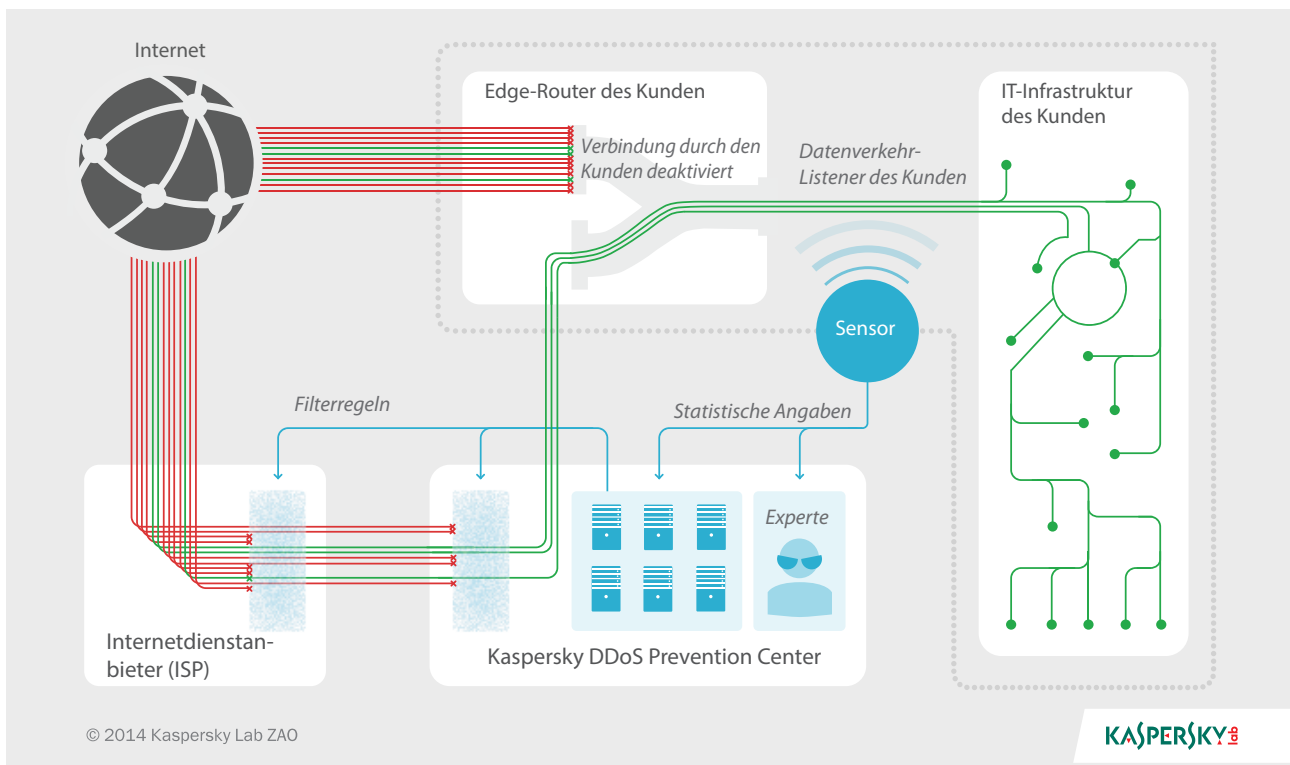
Internet

Edge-Router des Kunden

Verbindung durch den Kunden deaktiviert

Datenverkehr-Listener des Kunden

IT-Infrastruktur des Kunden

Sensor

Filterregeln

Statistische Angaben

Experte

Internetdienstanbieter (ISP)

Kaspersky DDoS Prevention Center

© 2014 Kaspersky Lab ZAO

KASPERSKY lab